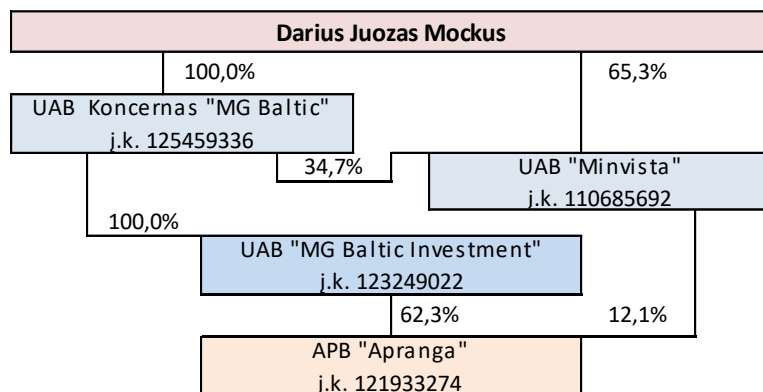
Darius Juozas Mockus

100,0%

65,3%

UAB Koncernas "MG Baltic"
j.k. 125459336

34,7%

UAB "Minvista"
j.k. 110685692

100,0%

UAB "MG Baltic Investment"
j.k. 123249022

62,3%

12,1%

APB "Apranga"
j.k. 121933274